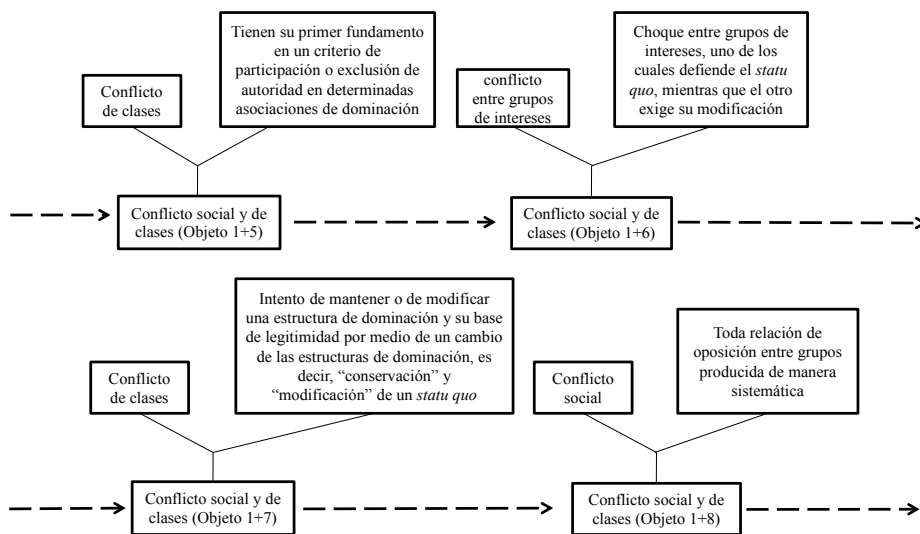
Conflicto de clases

Tienen su primer fundamento en un criterio de participación o exclusión de autoridad en determinadas asociaciones de dominación

Conflicto social y de clases (Objeto 1+5)

conflicto entre grupos de intereses

Choque entre grupos de intereses, uno de los cuales defiende el *statu quo*, mientras que el otro exige su modificación

Conflicto social y de clases (Objeto 1+6)

Conflicto de clases

Intento de mantener o de modificar una estructura de dominación y su base de legitimidad por medio de un cambio de las estructuras de dominación, es decir, "conservación" y "modificación" de un *statu quo*

Conflicto social y de clases (Objeto 1+7)

Conflicto social

Toda relación de oposición entre grupos producida de manera sistemática

Conflicto social y de clases (Objeto 1+8)